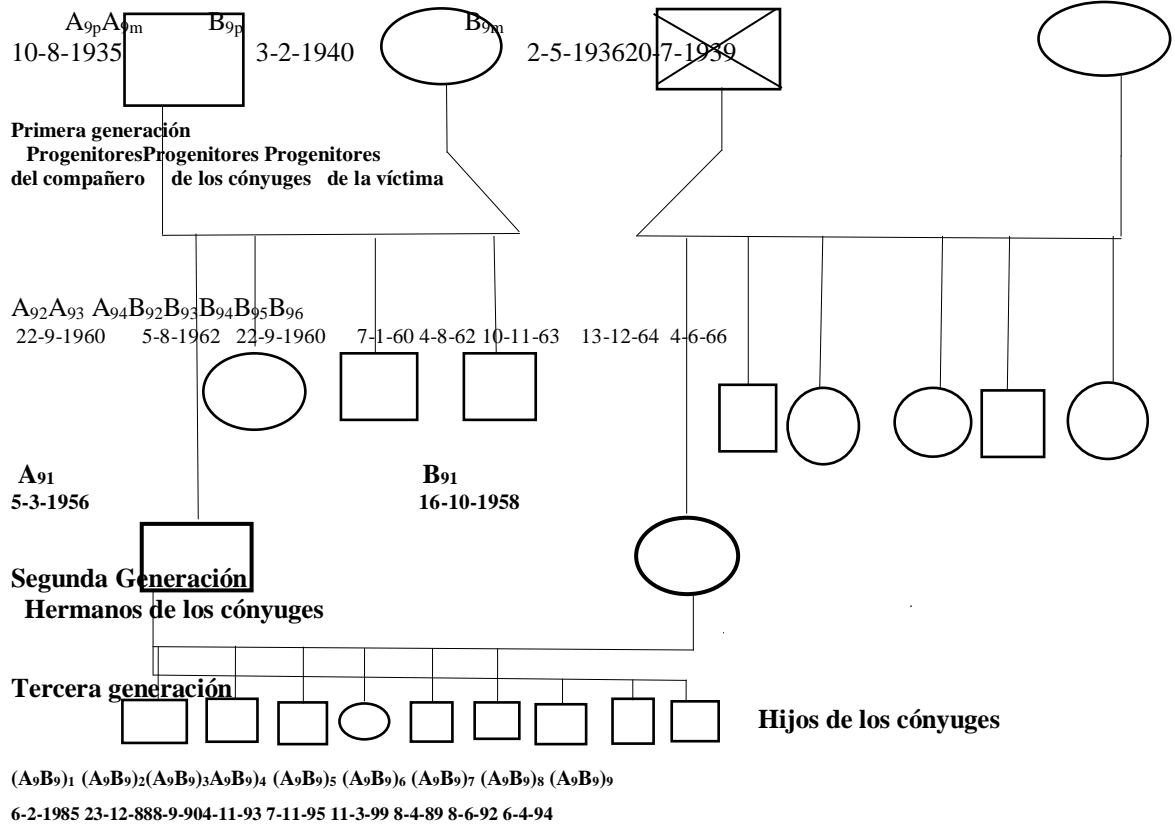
$A_{9p}A_{9m}$ $B_{9p}$ $B_{9m}$
10-8-1935 3-2-1940 2-5-193620-7-1939

Primera generación
ProgenitoresProgenitores Progenitores
del compañero de los cónyuges de la víctima

$A_{92}A_{93}$ $A_{94}B_{92}B_{93}B_{94}B_{95}B_{96}$
22-9-1960 5-8-1962 22-9-1960 7-1-60 4-8-62 10-11-63 13-12-64 4-6-66

$A_{91}$
5-3-1956

$B_{91}$
16-10-1958

Segunda Generación
Hermanos de los cónyuges

Tercera generación

Hijos de los cónyuges

$(A_9B_9)_1$ $(A_9B_9)_2(A_9B_9)_3A_9B_9)_4$ $(A_9B_9)_5$ $(A_9B_9)_6$ $(A_9B_9)_7$ $(A_9B_9)_8$ $(A_9B_9)_9$

6-2-1985 23-12-888-9-904-11-93 7-11-95 11-3-99 8-4-89 8-6-92 6-4-94